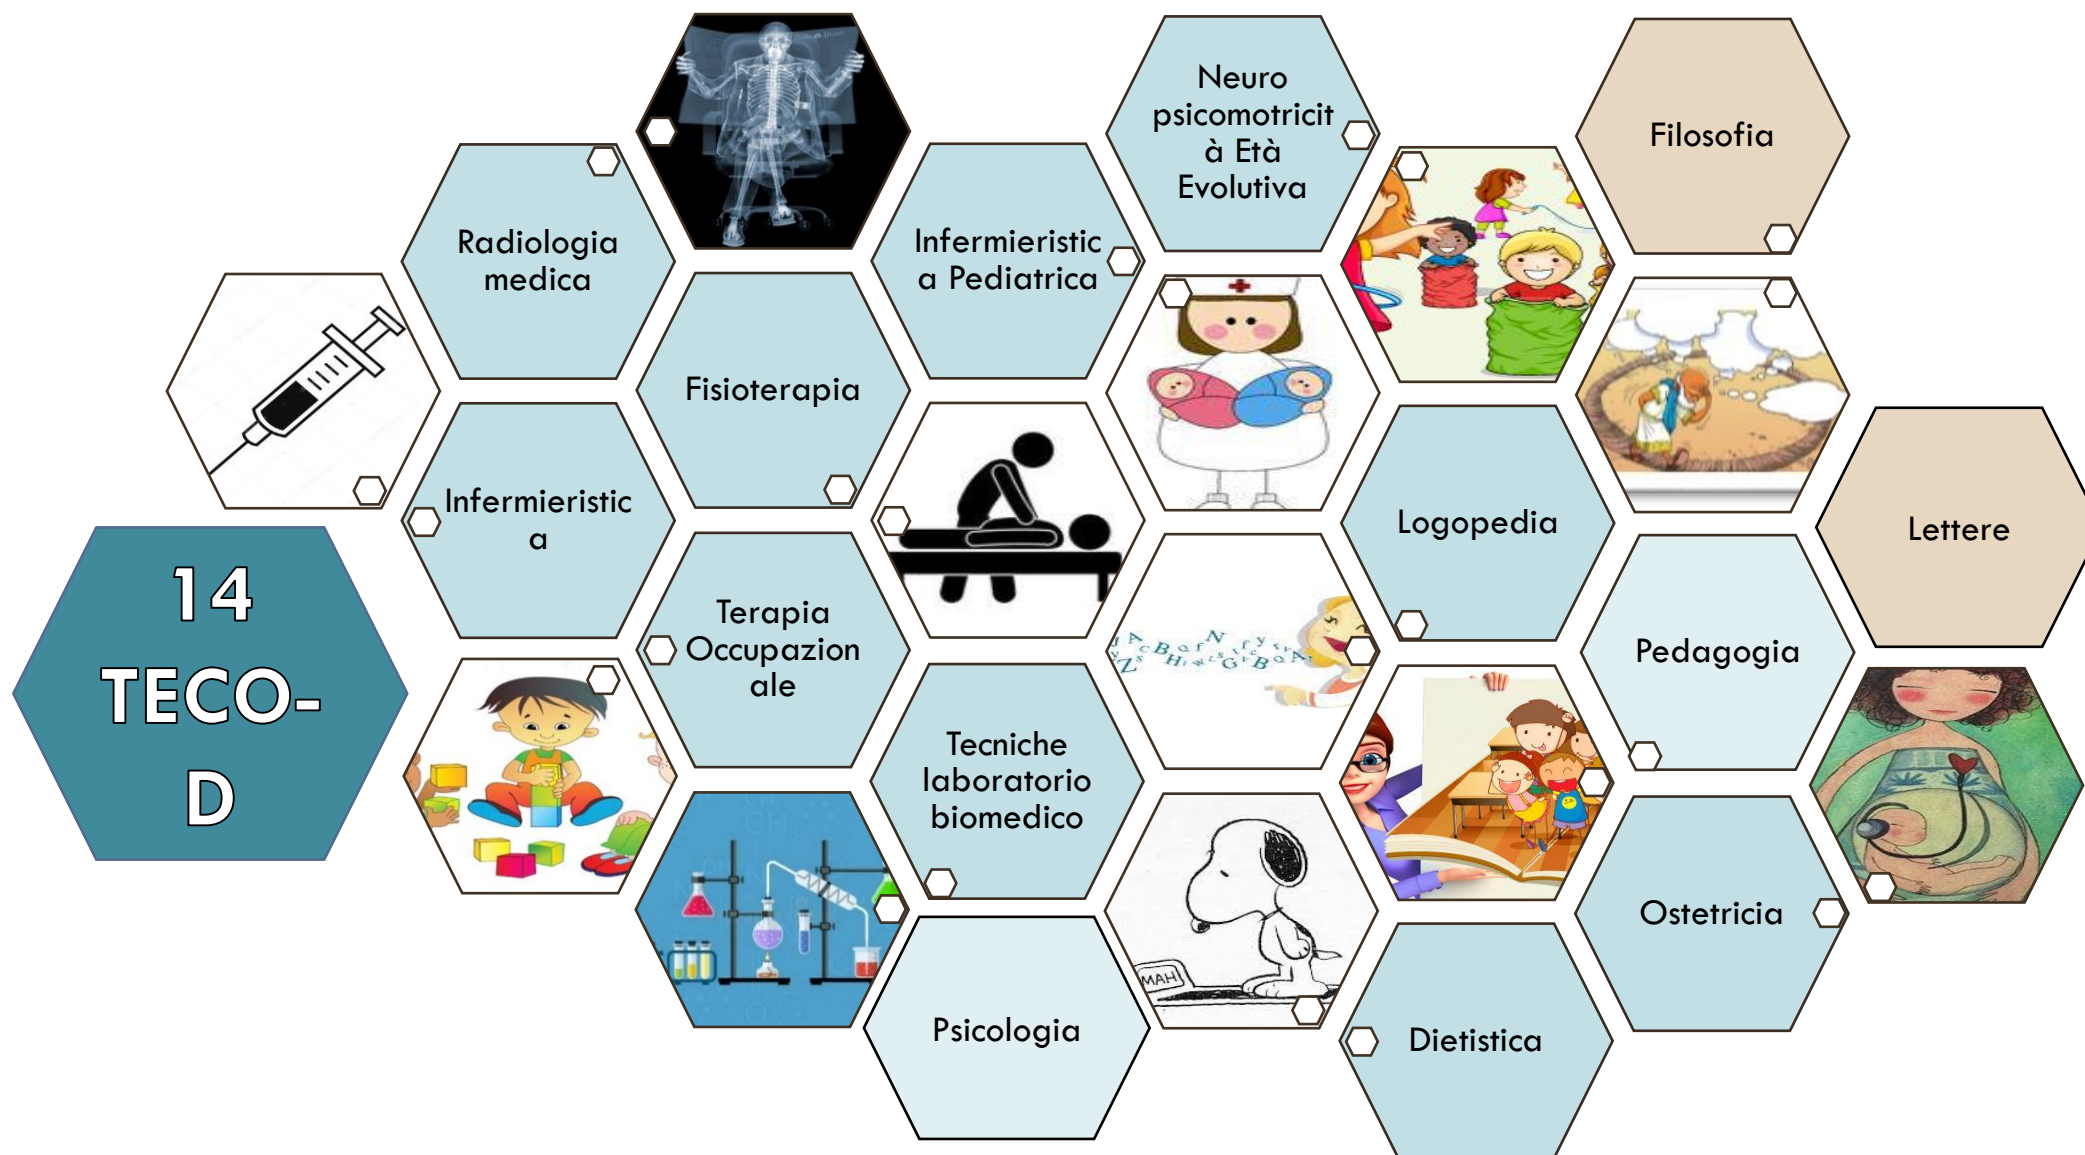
14 TECO-D

Radiologia medica

Infermieristica

Fisioterapia

Terapia Occupazionale

Infermieristica Pediatrica

Tecniche laboratorio biomedico

Psicologia

Neuro psicomotricità Età Evolutiva

MAH

Logopedia

Dietistica

Filosofia

Pedagogia

Ostetricia

Lettere